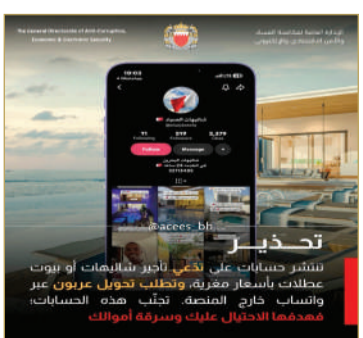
The General Directorate of Anti-Corruption, Economic & Electronic Security

الإدارة العامة لمكافحة الفساد والأمن الاقتصادي والإلكتروني

10:03

Follow

Message

@acees_bh

تحـذيـر

تنتشر حسابات على تدعي تأجير شاليهات أو بيوت عطلات بأسعار مغرية، وتطلب تحويل عربون عبر واتساب خارج المنصة. تجنّب هذه الحسابات؛ فهدفها الاحتيال عليك وسرقة أموالك